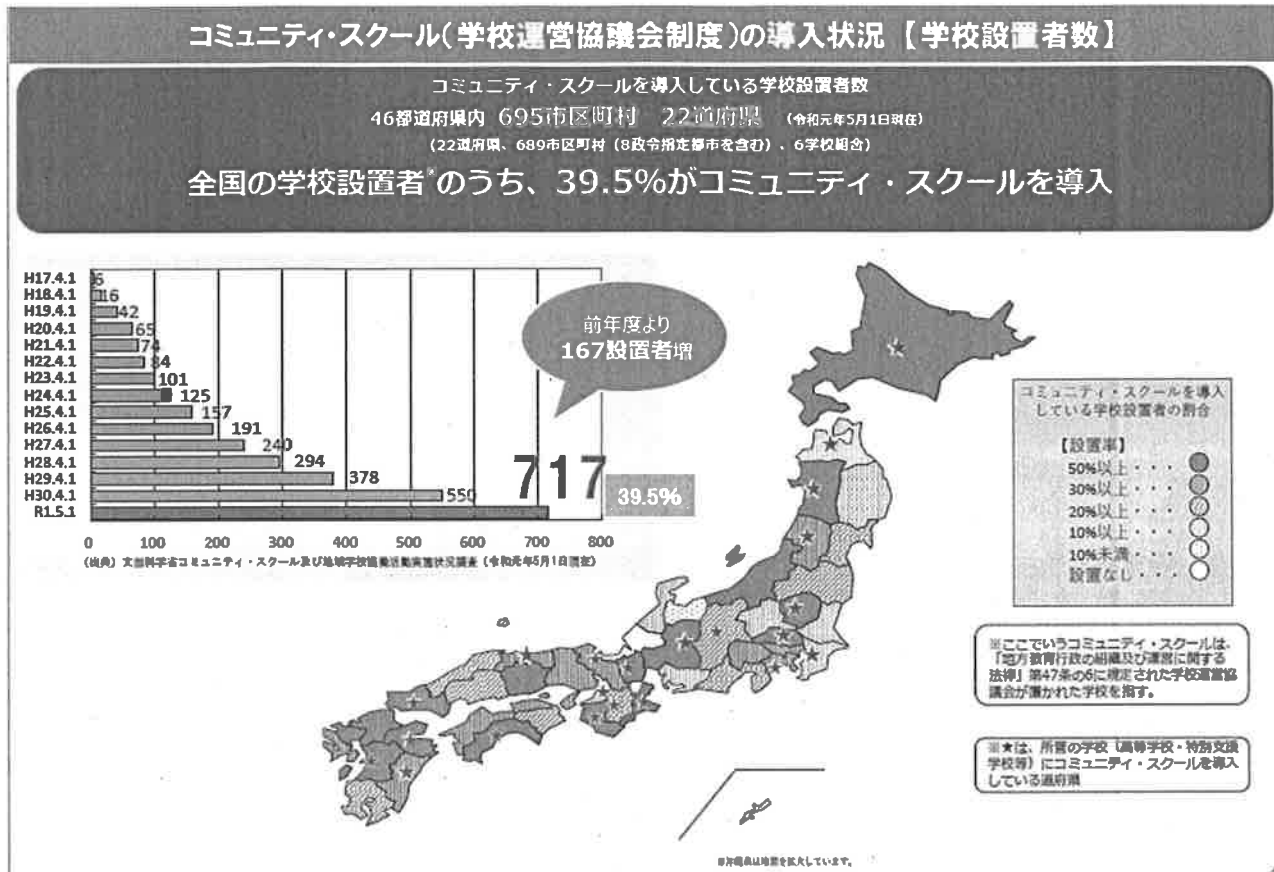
コミュニティ・スクール（学校運営協議会制度）の導入状況【学校設置者数】

コミュニティ・スクールを導入している学校設置者数
46都道府県内 695市区町村 22道府県 （令和元年5月1日現在）
（22道府県、689市区町村（8政令指定都市を含む）、6学校組合）

全国の学校設置者※のうち、39.5%がコミュニティ・スクールを導入

| 年月日 | 設置者数 |
|---|---|
| H17.4.1 | 6 |
| H18.4.1 | 16 |
| H19.4.1 | 42 |
| H20.4.1 | 65 |
| H21.4.1 | 74 |
| H22.4.1 | 84 |
| H23.4.1 | 101 |
| H24.4.1 | 125 |
| H25.4.1 | 157 |
| H26.4.1 | 191 |
| H27.4.1 | 240 |
| H28.4.1 | 294 |
| H29.4.1 | 378 |
| H30.4.1 | 550 |
| R1.5.1 | 717 |

0 100 200 300 400 500 600 700 800

前年度より
167設置者増

39.5%

（出典）文部科学省コミュニティ・スクール及び地域学校協働活動実施状況調査（令和元年5月1日現在）

コミュニティ・スクールを導入している学校設置者の割合
【設置率】
50%以上・・・
30%以上・・・
20%以上・・・
10%以上・・・
10%未満・・・
設置なし・・・

※ここでいうコミュニティ・スクールは、「地方教育行政の組織及び運営に関する法律」第47条の6に規定された学校運営協議会が置かれた学校を指す。

※★は、所管の学校（高等学校・特別支援学校等）にコミュニティ・スクールを導入している道府県

※沖縄県は地図を拡大しています。